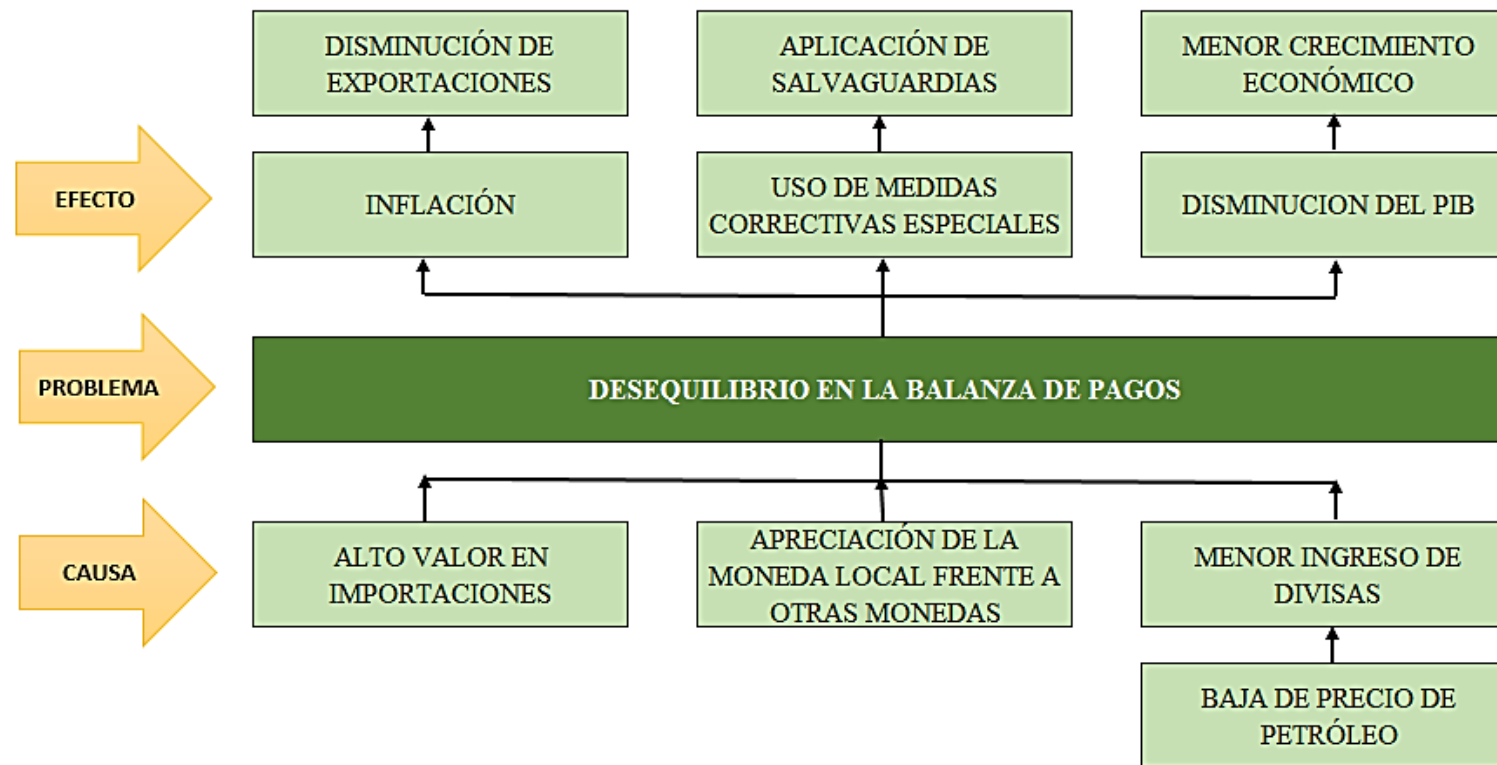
DISMINUCIÓN DE EXPORTACIONES

APLICACIÓN DE SALVAGUARDIAS

MENOR CRECIMIENTO ECONÓMICO

EFECTO

INFLACIÓN

USO DE MEDIDAS CORRECTIVAS ESPECIALES

DISMINUCION DEL PIB

PROBLEMA

DESEQUILIBRIO EN LA BALANZA DE PAGOS

CAUSA

ALTO VALOR EN IMPORTACIONES

APRECIACIÓN DE LA MONEDA LOCAL FRENTE A OTRAS MONEDAS

MENOR INGRESO DE DIVISAS

BAJA DE PRECIO DE PETRÓLEO